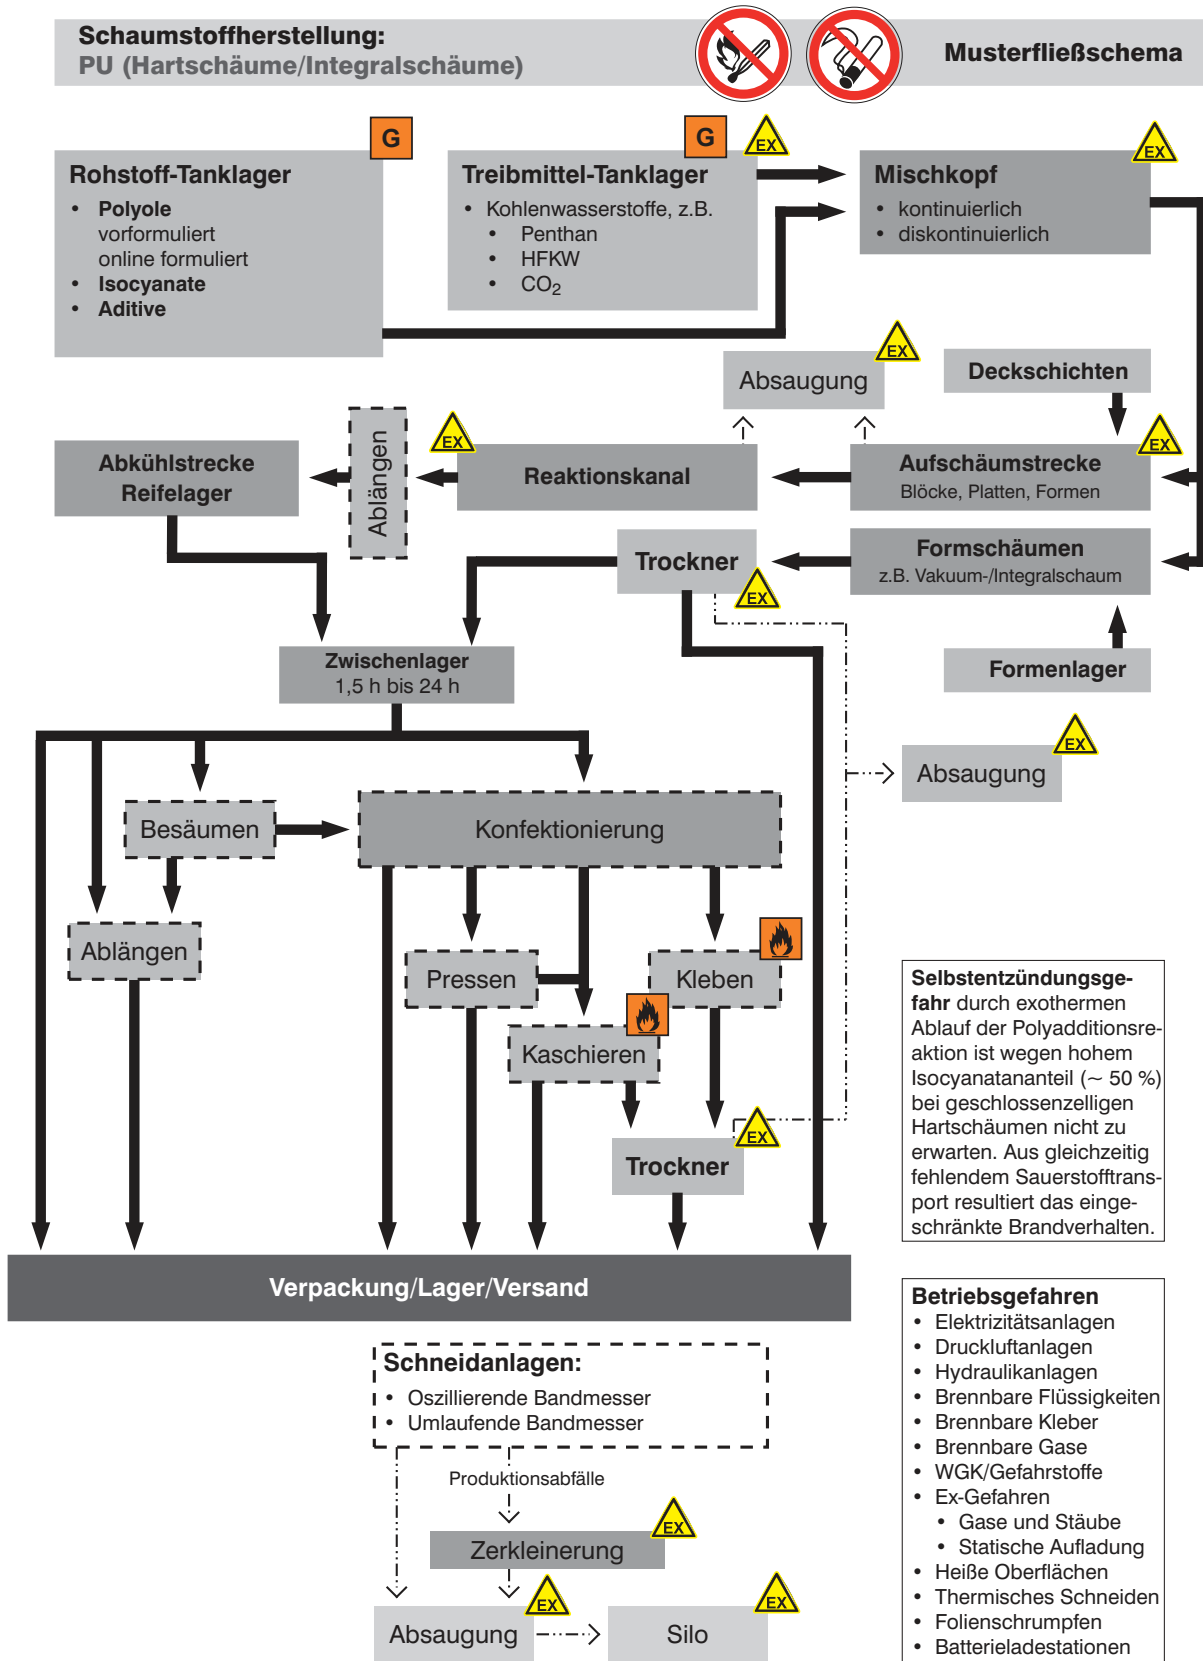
Schaumstoffherstellung:
PU (Hartschäume/Integralschäume)

Musterfließschema

G

Rohstoff-Tanklager
• Polyole
vorformuliert
online formuliert
• Isocyanate
• Aditive

G

EX

Treibmittel-Tanklager
• Kohlenwasserstoffe, z.B.
• Penthan
• HFKW
• $CO_2$

EX

Mischkopf
• kontinuierlich
• diskontinuierlich

EX

Absaugung

Deckschichten

Abkühlstrecke
Reifelager

Ablängen

EX

Reaktionskanal

EX

Aufschäumstrecke
Blöcke, Platten, Formen

Trockner

EX

Formschäumen
z.B. Vakuum-/Integralschaum

Zwischenlager
1,5 h bis 24 h

Formenlager

EX

Absaugung

Besäumen

Konfektionierung

Ablängen

Pressen

Kleben

Kaschieren

EX

Trockner

Selbstentzündungsgefahr durch exothermen Ablauf der Polyadditionsreaktion ist wegen hohem Isocyanatanteil (~ 50 %) bei geschlossenzelligen Hartschäumen nicht zu erwarten. Aus gleichzeitig fehlendem Sauerstofftransport resultiert das eingeschränkte Brandverhalten.

Verpackung/Lager/Versand

Schneidanlagen:
• Oszillierende Bandmesser
• Umlaufende Bandmesser

Produktionsabfälle

EX

Zerkleinerung

EX

Absaugung

EX

Silo

Betriebsgefahren
• Elektrizitätsanlagen
• Druckluftanlagen
• Hydraulikanlagen
• Brennbare Flüssigkeiten
• Brennbare Kleber
• Brennbare Gase
• WGK/Gefahrstoffe
• Ex-Gefahren
• Gase und Stäube
• Statische Aufladung
• Heiße Oberflächen
• Thermisches Schneiden
• Folienschrumpfen
• Batterieladestationen